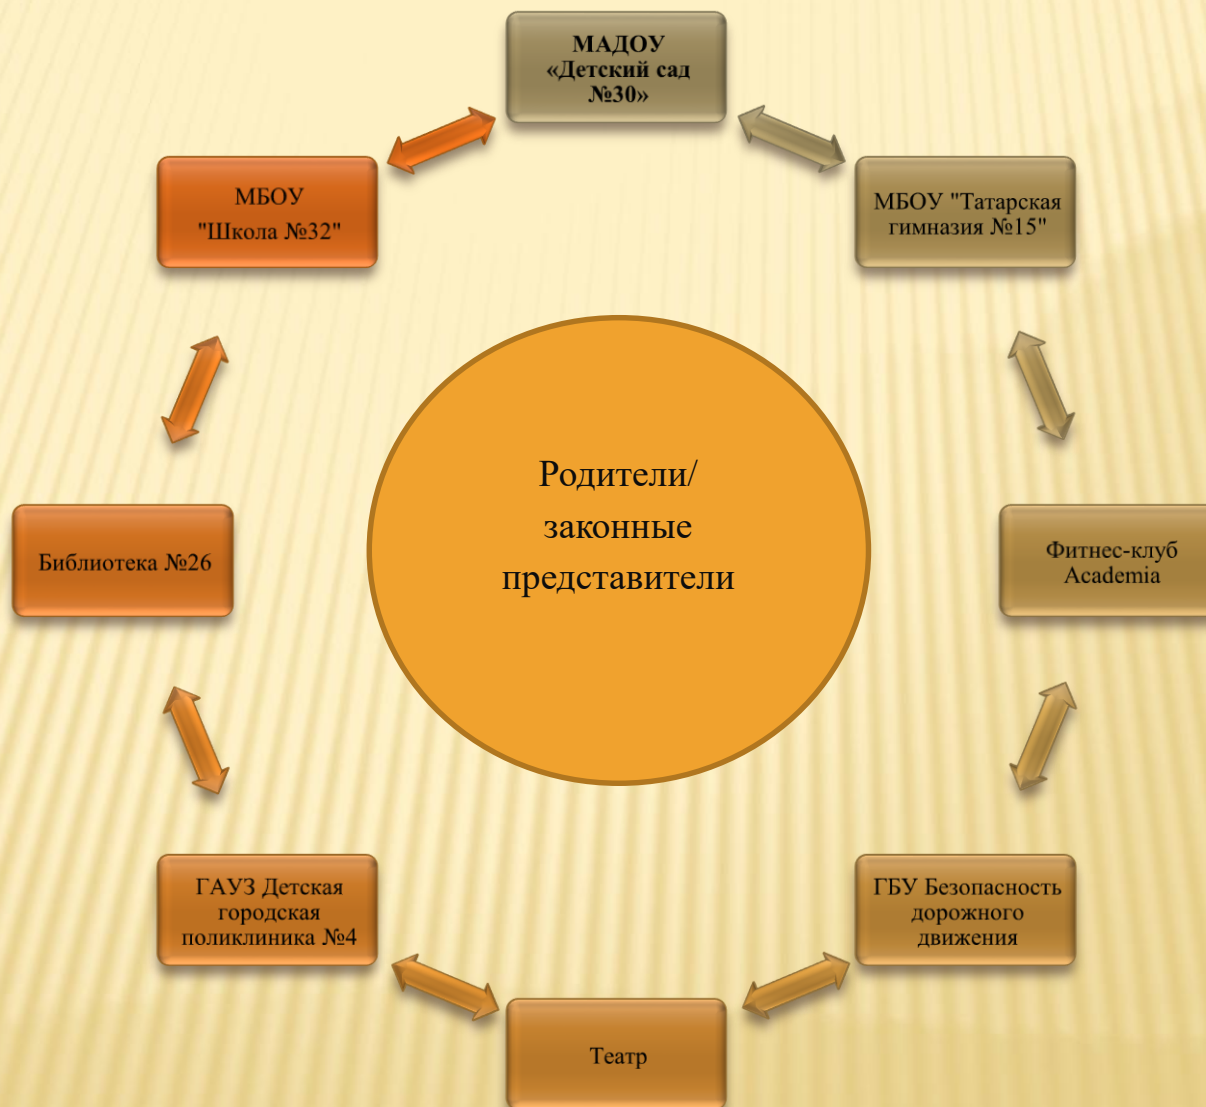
МАДОУ «Детский сад №30»

МБОУ "Татарская гимназия №15"

Фитнес-клуб Academia

ГБУ Безопасность дорожного движения

Театр

ГАУЗ Детская городская поликлиника №4

Библиотека №26

МБОУ "Школа №32"

Родители/ законные представители